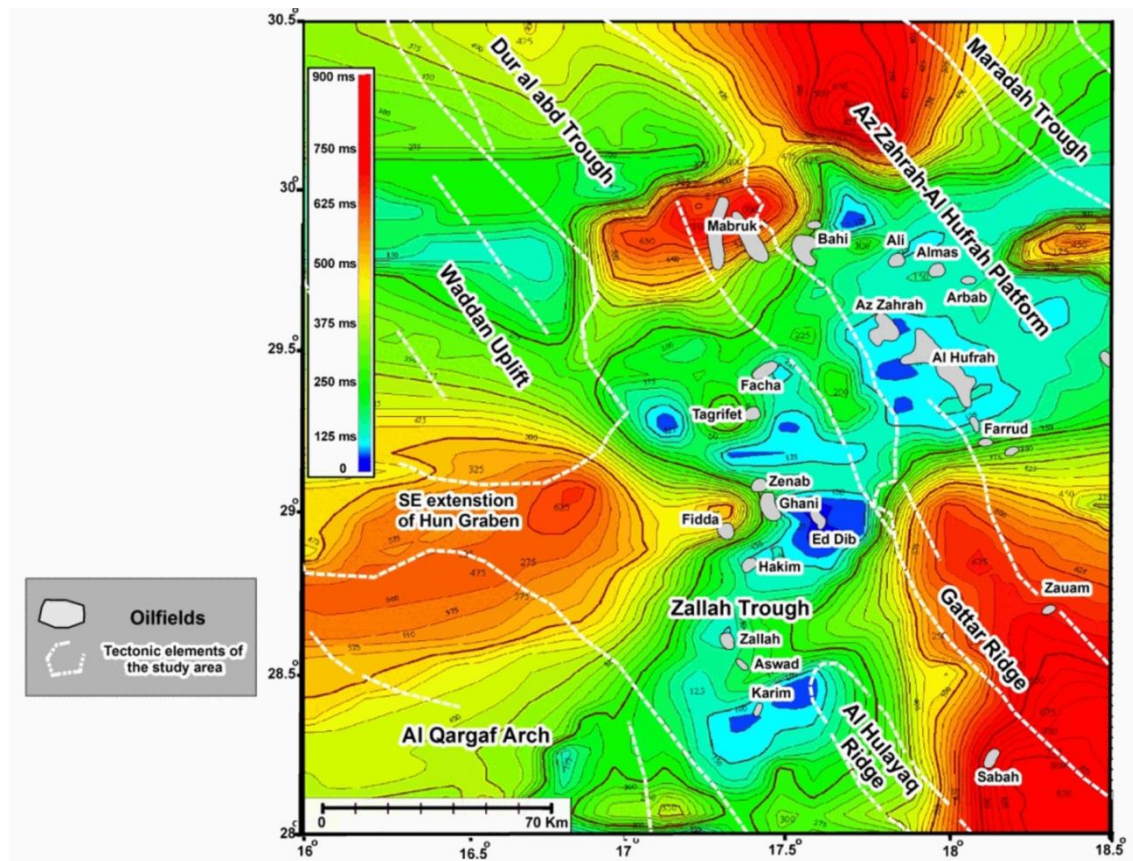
30.5°
30°
29.5°
29°
28.5°
28°
16°
16.5°
17°
17.5°
18°
18.5°

900 ms
750 ms
625 ms
500 ms
375 ms
250 ms
125 ms
0

Dur al abd Trough
Maradah Trough
Az Zahrah-Al Hufrah Platform
Waddan Uplift
SE extenstion of Hun Graben
Zallah Trough
Gattar Ridge
Al Hulayaq Ridge
Al Qargaf Arch

Mabruk
Bahi
Ali
Almas
Arbab
Az Zahrah
Al Hufrah
Facha
Tagrifet
Farrud
Zenab
Ghani
Fidda
Ed Dib
Hakim
Zauam
Zallah
Aswad
Karim
Sabah

0
70 Km

Oilfields
Tectonic elements of the study area